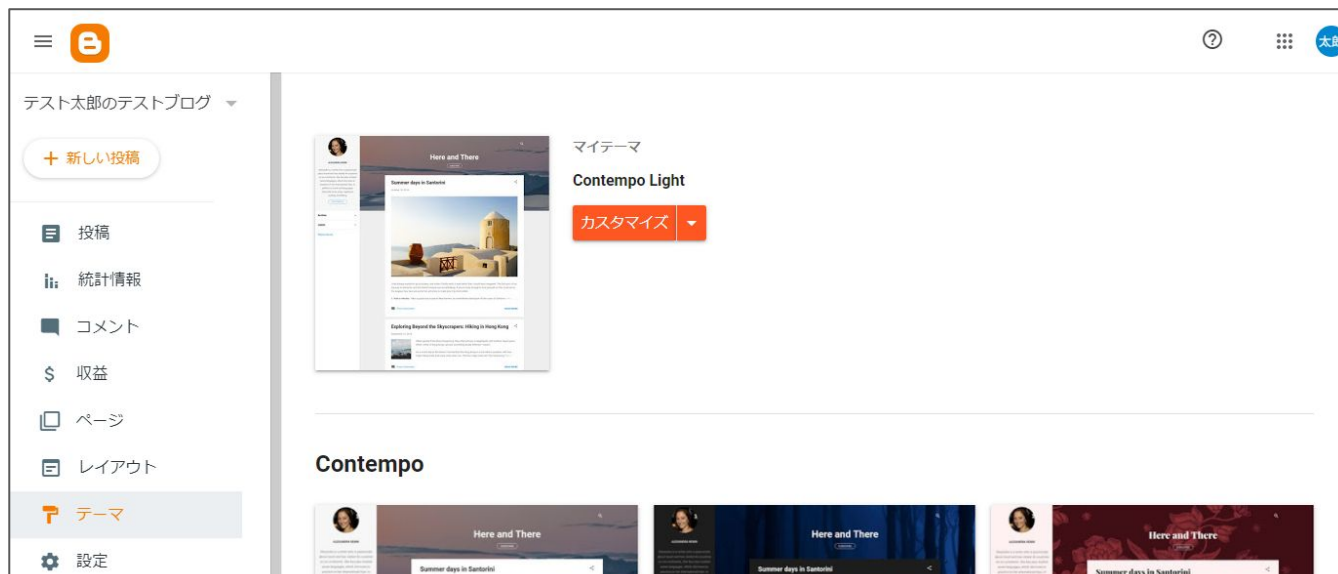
太郎

テスト太郎のテストブログ

+ 新しい投稿

投稿

統計情報

コメント

収益

ページ

レイアウト

テーマ

設定

Here and There

Summer days in Santorini

Exploring Beyond the Skyscrapers: Hiking in Hong Kong

マイテーマ

Contempo Light

カスタマイズ

Contempo

Here and There

Summer days in Santorini

Here and There

Summer days in Santorini

Here and There

Summer days in Santorini